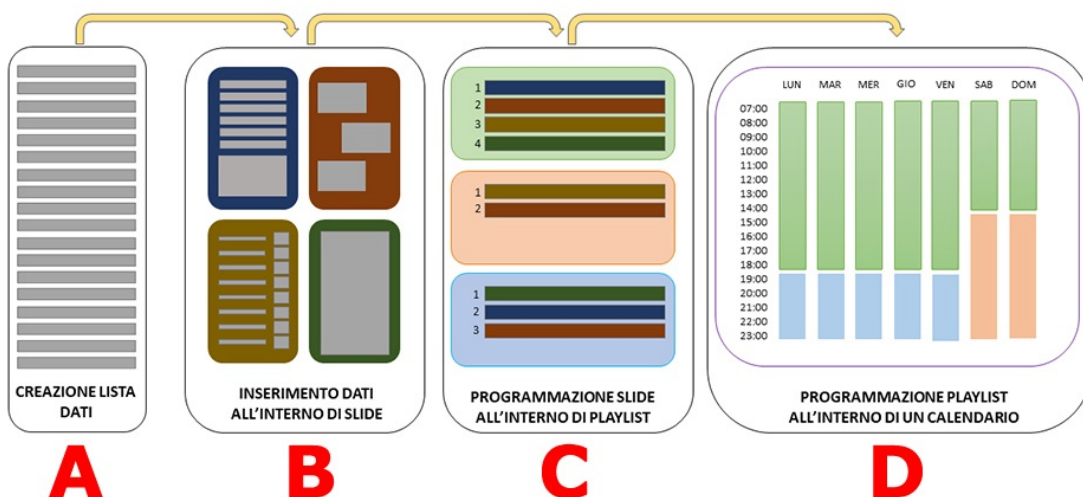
CREAZIONE LISTA DATI

A

INSERIMENTO DATI ALL'INTERNO DI SLIDE

B

1
2
3
4

1
2

1
2
3

PROGRAMMAZIONE SLIDE ALL'INTERNO DI PLAYLIST

C

LUN MAR MER GIO VEN SAB DOM

07:00
08:00
09:00
10:00
11:00
12:00
13:00
14:00
15:00
16:00
17:00
18:00
19:00
20:00
21:00
22:00
23:00

PROGRAMMAZIONE PLAYLIST ALL'INTERNO DI UN CALENDARIO

D